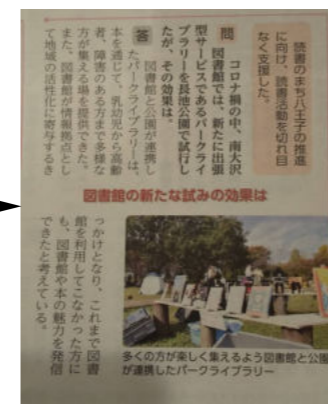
読書のまち八王子の推進に向け、読書活動を切れ目なく支援した。

問 コロナ禍の中、南大沢図書館では、新たに出張型サービスであるパークライブラリーを長池公園で試行したが、その効果は。

答 図書館と公園が連携したパークライブラリーは、本を通じて、乳幼児から高齢者、障害のある方まで多様な方が集える場を提供できた。また、図書館が情報拠点として地域の活性化に寄与する

図書館の新たな試みの効果は

っかけとなり、これまで図書館を利用してこなかった方にも、図書館や本の魅力を発信できたと考えている。

多くの方が楽しく集えるよう図書館と公園が連携したパークライブラリー